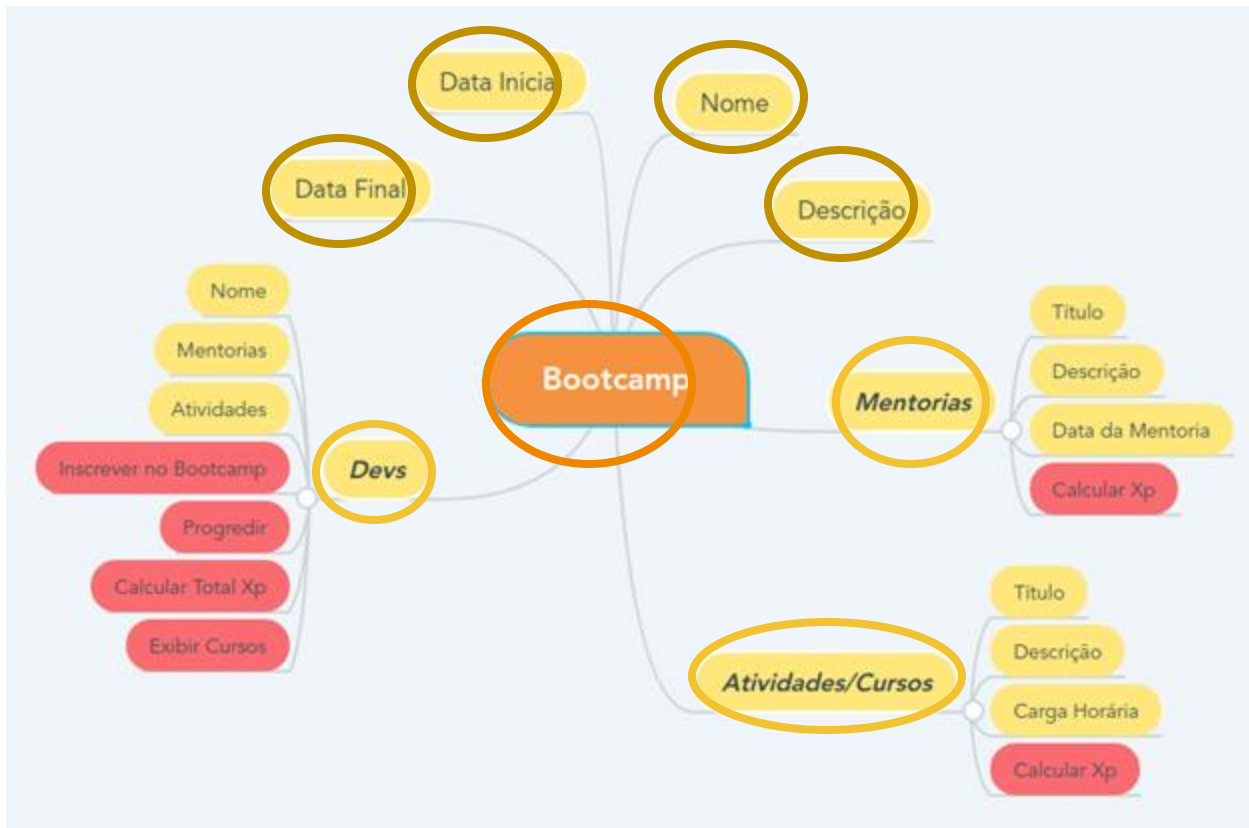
Data Inicia

Nome

Data Final

Descrição

Nome

Mentorias

Atividades

Inscrever no Bootcamp

Progredir

Calcular Total Xp

Exibir Cursos

Devs

Bootcamp

Mentorias

Titulo

Descrição

Data da Mentoria

Calcular Xp

Atividades/Cursos

Titulo

Descrição

Carga Horária

Calcular Xp